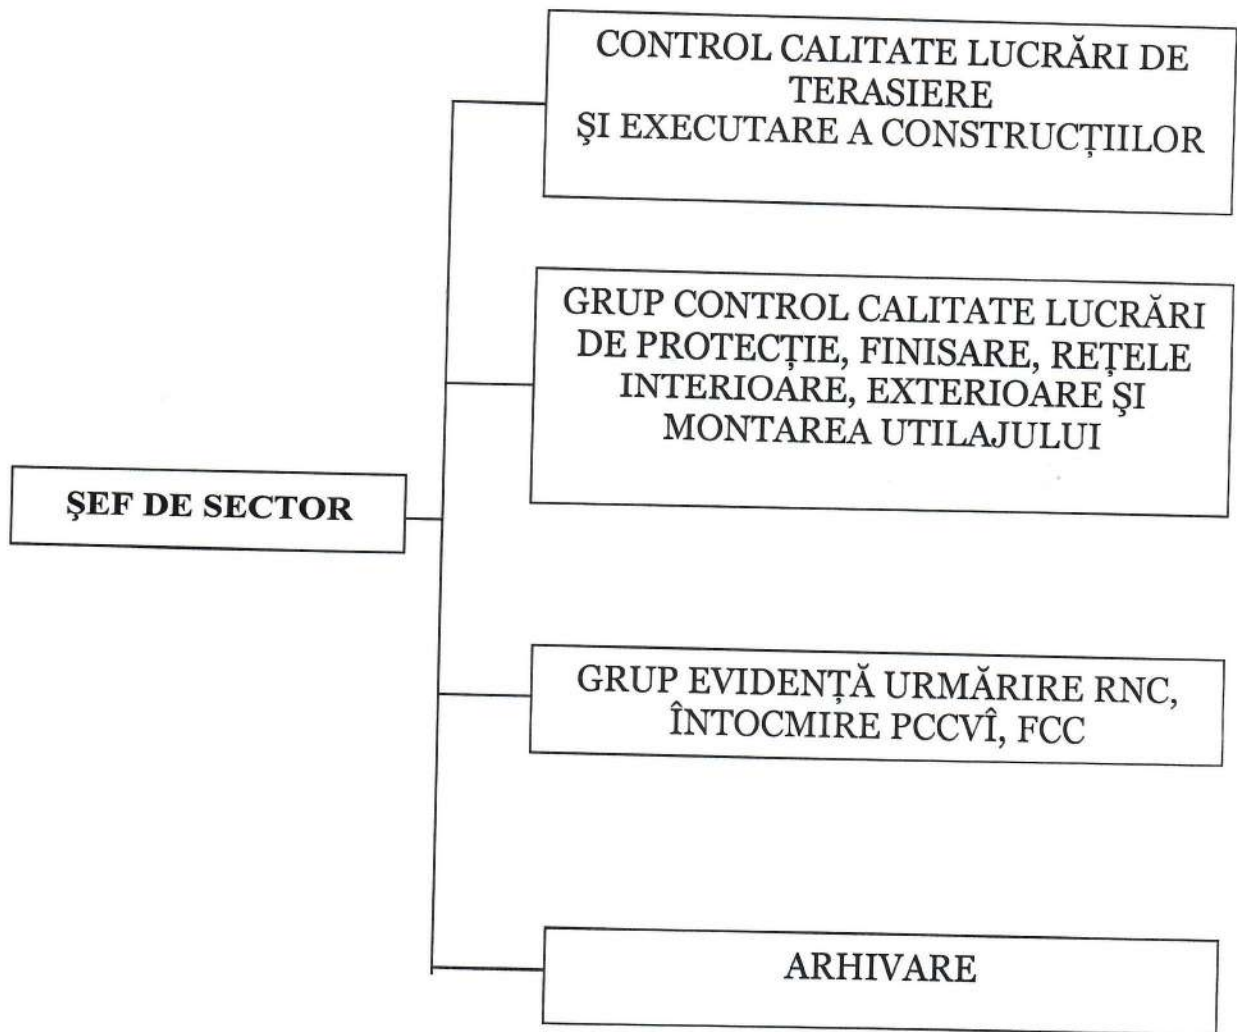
ŞEF DE SECTOR

CONTROL CALITATE LUCRĂRI DE TERASIERE
ŞI EXECUTARE A CONSTRUCȚIILOR

GRUP CONTROL CALITATE LUCRĂRI DE PROTECȚIE, FINISARE, REȚELE INTERIOARE, EXTERIOARE ŞI MONTAREA UTILAJULUI

GRUP EVIDENȚĂ URMĂRIRE RNC, ÎNTOCMIRE PCCVÎ, FCC

ARHIVARE